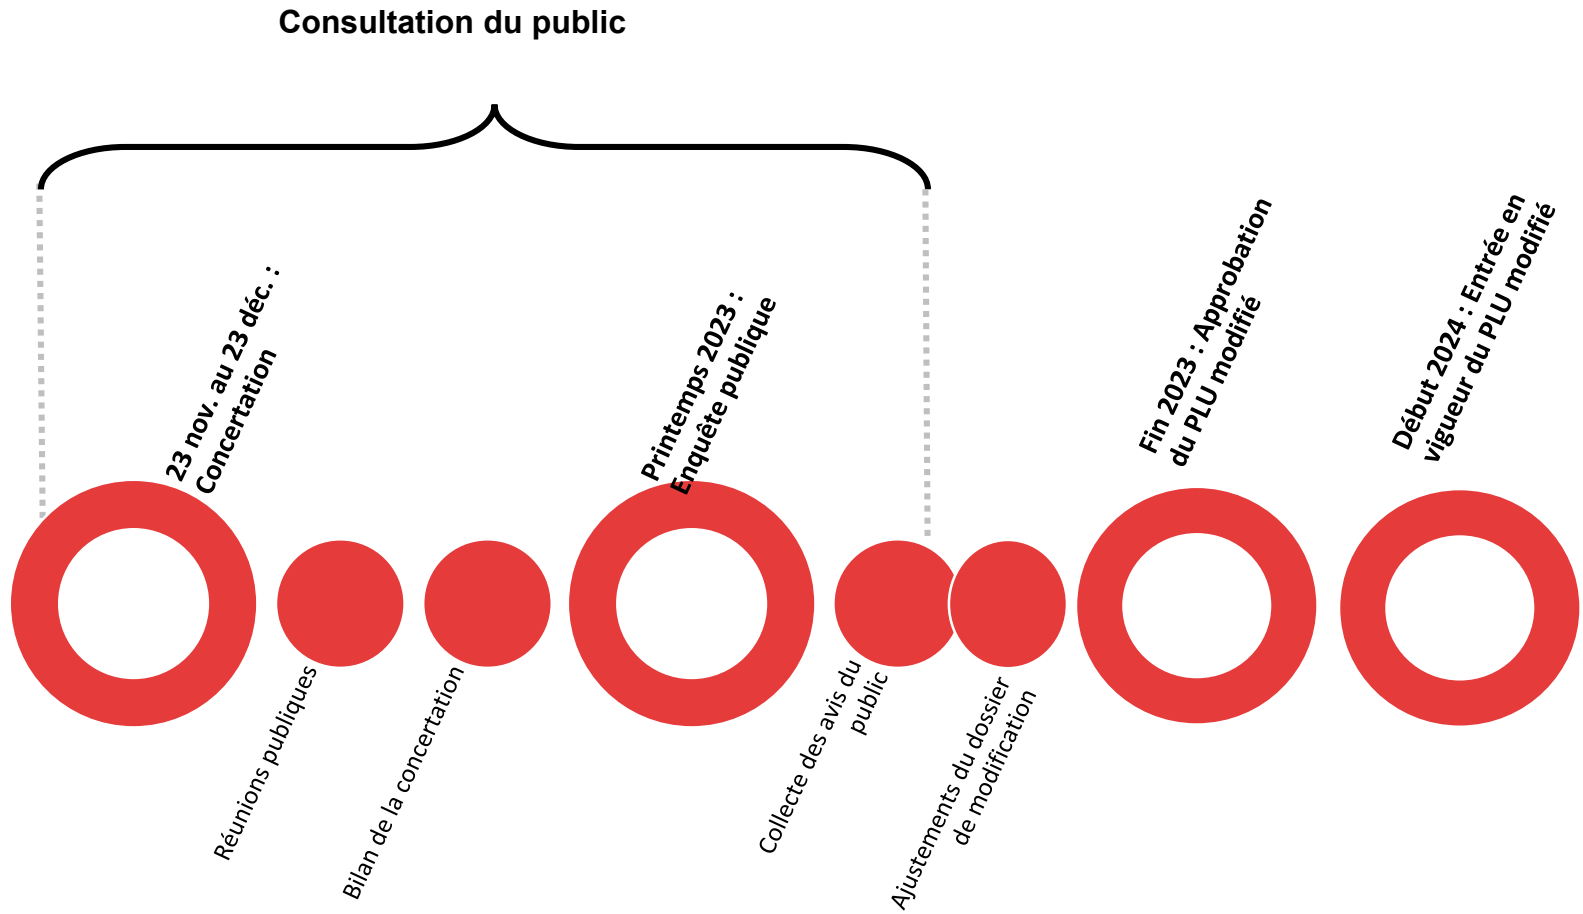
Consultation du public

23 nov. au 23 déc. : Concertation

Réunions publiques

Bilan de la concertation

Printemps 2023 : Enquête publique

Collecte des avis du public

Ajustements du dossier de modification

Fin 2023 : Approbation du PLU modifié

Début 2024 : Entrée en vigueur du PLU modifié